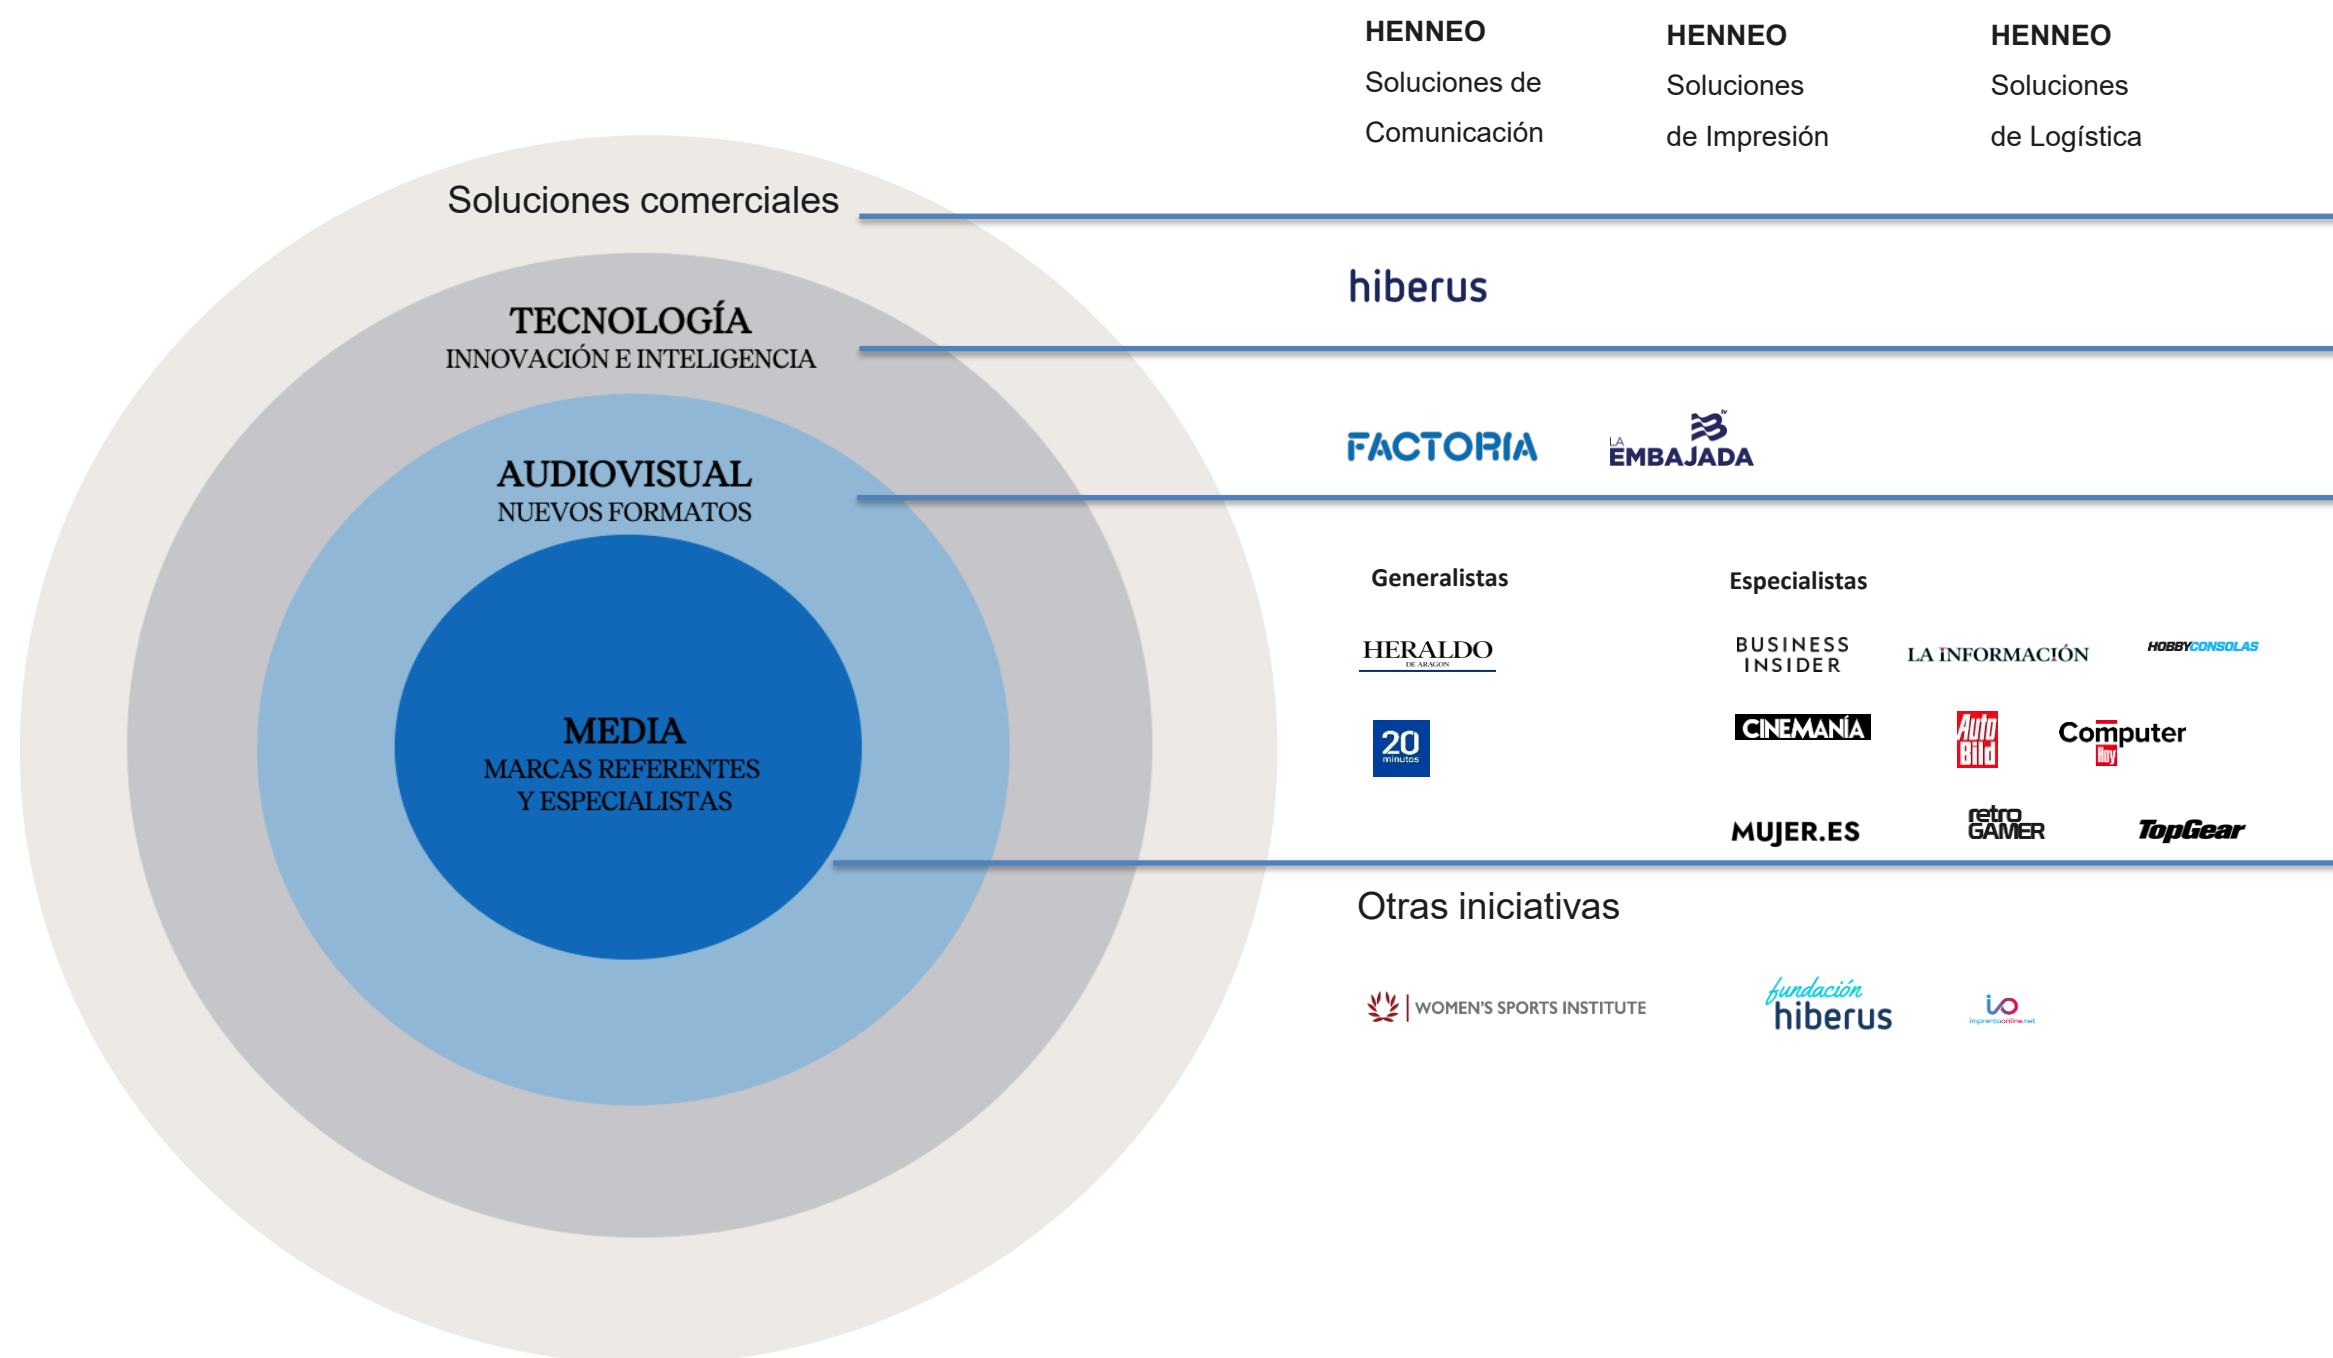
Soluciones comerciales

TECNOLOGÍA
INNOVACIÓN E INTELIGENCIA

AUDIOVISUAL
NUEVOS FORMATOS

MEDIA
MARCAS REFERENTES Y ESPECIALISTAS

HENNEO
Soluciones de Comunicación

HENNEO
Soluciones de Impresión

HENNEO
Soluciones de Logística

hiberus

FACTORIA

LA EMBAJADA

Generalistas

HERALDO DE ARAGON

20 minutos

Especialistas

BUSINESS INSIDER

LA INFORMACIÓN

HOBBYCONSOLAS

CINEMANÍA

Auto Bild

Computer Hoy

MUJER.ES

retro GAMER

TopGear

Otras iniciativas

WOMEN'S SPORTS INSTITUTE

fundación hiberus

io imprentaonline.net